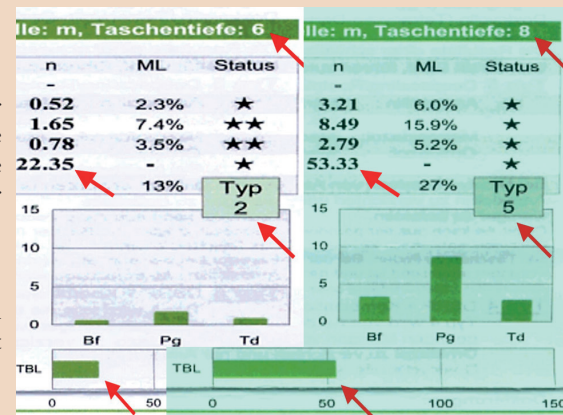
lle: m, Taschentiefe: 6

| n | ML | Status |
|---|---|---|
| - | | |
| 0.52 | 2.3% | ★ |
| 1.65 | 7.4% | ★★ |
| 0.78 | 3.5% | ★★ |
| 22.35 | - | ★ |
| | 13% | Typ 2 |

15
10
5
0
Bf Pg Td

TBL
0 50

lle: m, Taschentiefe: 8

| n | ML | Status |
|---|---|---|
| - | | |
| 3.21 | 6.0% | ★ |
| 8.49 | 15.9% | ★ |
| 2.79 | 5.2% | ★ |
| 53.33 | - | ★ |
| | 27% | Typ 5 |

15
10
5
0
Bf Pg Td

TBL
0 50 100 150